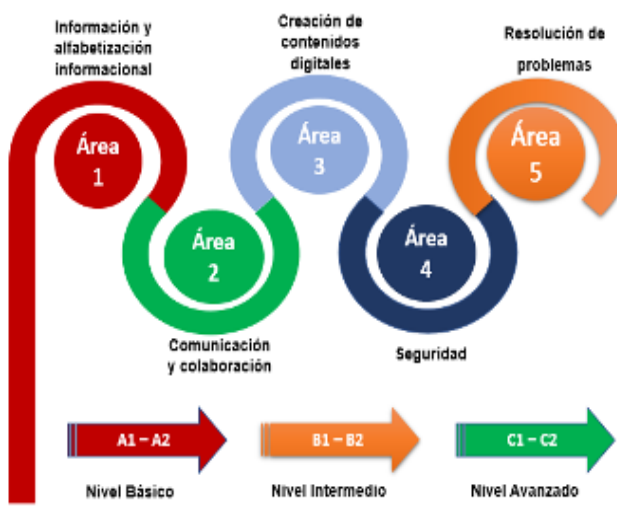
Información y alfabetización informacional

Área 1

Área 2

Comunicación y colaboración

Creación de contenidos digitales

Área 3

Área 4

Seguridad

Resolución de problemas

Área 5

A1 – A2

Nivel Básico

B1 – B2

Nivel Intermedio

C1 – C2

Nivel Avanzado